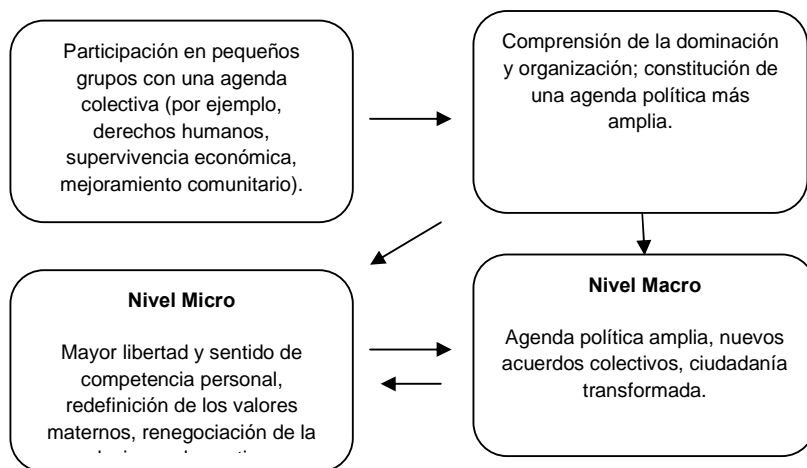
Participación en pequeños grupos con una agenda colectiva (por ejemplo, derechos humanos, supervivencia económica, mejoramiento comunitario).

Comprensión de la dominación y organización; constitución de una agenda política más amplia.

Nivel Micro

Mayor libertad y sentido de competencia personal, redefinición de los valores maternos, renegociación de la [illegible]

Nivel Macro

Agenda política amplia, nuevos acuerdos colectivos, ciudadanía transformada.